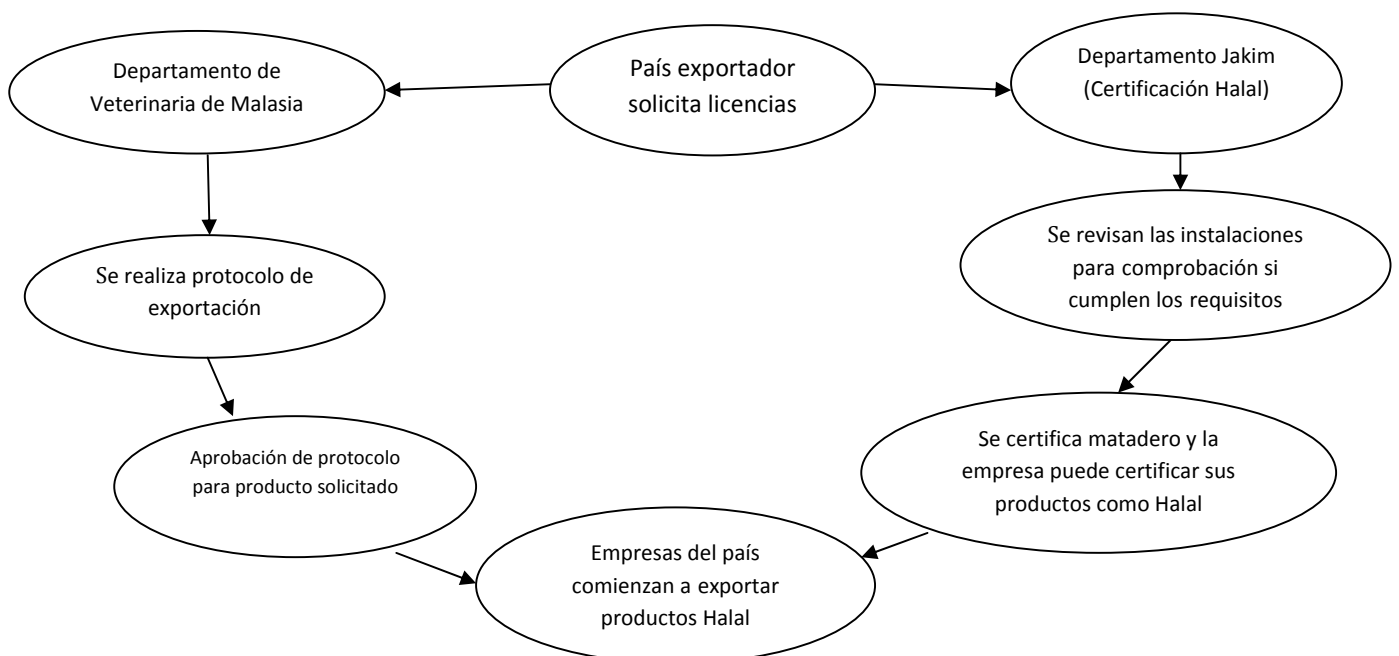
Departamento de Veterinaria de Malasia

País exportador solicita licencias

Departamento Jakim (Certificación Halal)

Se realiza protocolo de exportación

Se revisan las instalaciones para comprobación si cumplen los requisitos

Aprobación de protocolo para producto solicitado

Se certifica matadero y la empresa puede certificar sus productos como Halal

Empresas del país comienzan a exportar productos Halal